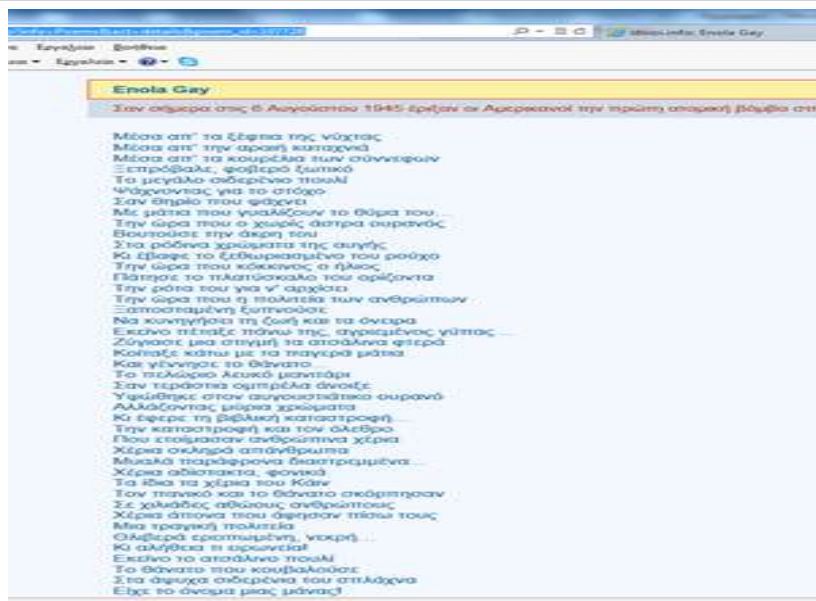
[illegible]

Εργαλεία Βοήθεια

Εργαλεία

BiblioInfo: Enola Gay

Enola Gay

Σαν σήμερα στις 6 Αυγούστου 1945 έριξαν οι Αμερικανοί την πρώτη ατομική βόμβα στη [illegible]

Μέσα απ' τα ξέφτια της νύχτας
Μέσα απ' την αραιή καταχνιά
Μέσα απ' τα κουρέλια των σύννεφων
Ξεπρόβαλε, φοβερό ξωτικό
Το μεγάλο σιδερένιο πουλί
Ψάχνοντας για το στόχο
Σαν θηρίο που ψάχνει
Με μάτια που γυαλίζουν το θύμα του...
Την ώρα που ο χωρίς άστρα ουρανός
Βουτούσε την άκρη του
Στα ρόδινα χρώματα της αυγής
Κι έβαφε το ξεθωριασμένο του ρούχο
Την ώρα που κόκκινος ο ήλιος
Πάτησε το πλατύσκαλο του ορίζοντα
Την ρότα του για ν' αρχίσει
Την ώρα που η πολιτεία των ανθρώπων
Ξαποσταμένη ξυπνούσε
Να κυνηγήσει τη ζωή και τα όνειρα
Εκείνο πέταξε πάνω της, αγριεμένος γύπας
Ζύγιασε μια στιγμή τα ατσάλινα φτερά
Κοίταξε κάτω με τα παγερά μάτια
Και γέννησε το θάνατο...
Το πελώριο λευκό μανιτάρι
Σαν τεράστια ομπρέλα άνοιξε
Υψώθηκε στον αυγουστιάτικο ουρανό
Αλλάζοντας μύρια χρώματα
Κι έφερε τη βιβλική καταστροφή...
Την καταστροφή και τον όλεθρο
Που ετοίμασαν ανθρώπινα χέρια
Χέρια σκληρά απάνθρωπα
Μυαλά παράφρονα διεστραμμένα...
Χέρια αδίστακτα, φονικά
Τα ίδια τα χέρια του Κάιν
Τον πανικό και το θάνατο σκόρπισαν
Σε χιλιάδες αθώους ανθρώπους
Χέρια άπονα που άφησαν πίσω τους
Μια τραγική πολιτεία
Θλιβερά ερειπωμένη, νεκρή...
Κι αλήθεια τι ειρωνεία!
Εκείνο το ατσάλινο πουλί
Το θάνατο που κουβαλούσε
Στα άψυχα σιδερένια του σπλάχνα
Είχε το όνομα μιας μάνας!